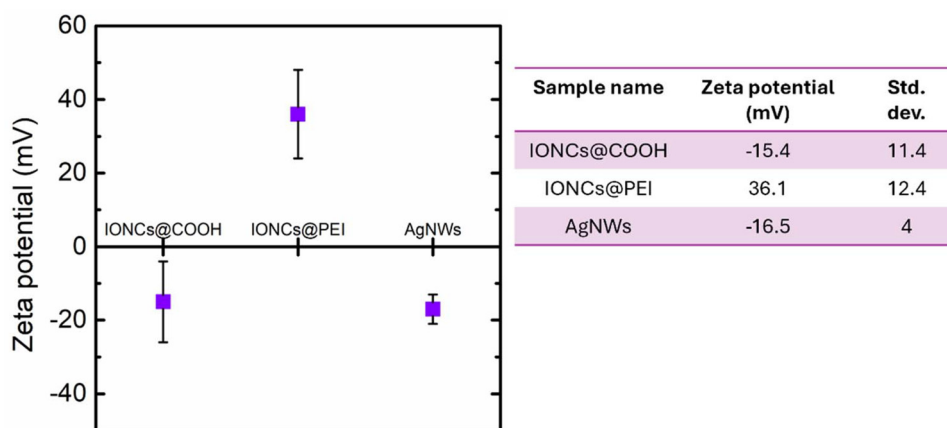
60

40

20

0

-20

-40

Zeta potential (mV)

IONCs@COOH

IONCs@PEI

AgNWs

| Sample name | Zeta potential (mV) | Std. dev. |
|---|---|---|
| IONCs@COOH | -15.4 | 11.4 |
| IONCs@PEI | 36.1 | 12.4 |
| AgNWs | -16.5 | 4 |